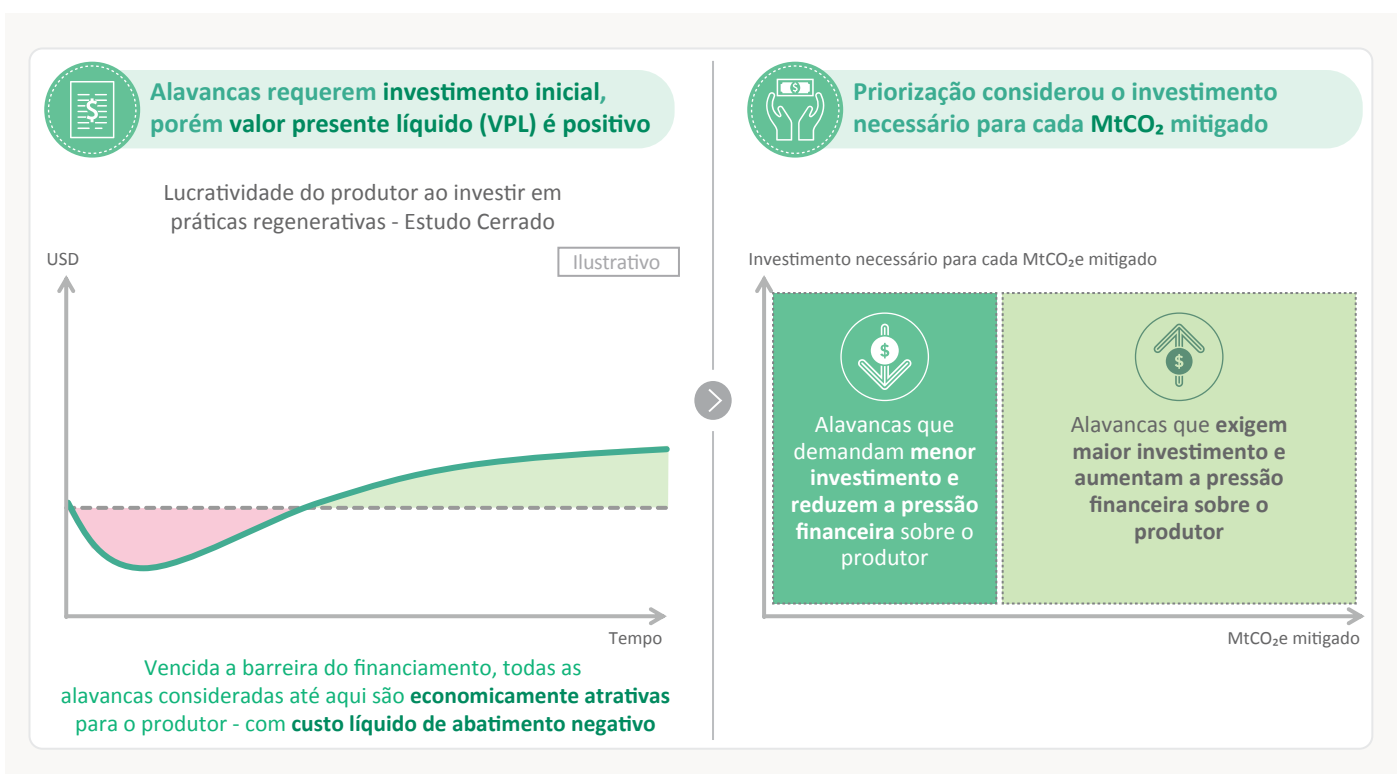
Alavancas requerem investimento inicial, porém valor presente líquido (VPL) é positivo

Lucratividade do produtor ao investir em práticas regenerativas - Estudo Cerrado

USD

Ilustrativo

Tempo

Vencida a barreira do financiamento, todas as alavancas consideradas até aqui são economicamente atrativas para o produtor - com custo líquido de abatimento negativo

Priorização considerou o investimento necessário para cada $MtCO_2$ mitigado

Investimento necessário para cada $MtCO_2e$ mitigado

$

Alavancas que demandam menor investimento e reduzem a pressão financeira sobre o produtor

$

Alavancas que exigem maior investimento e aumentam a pressão financeira sobre o produtor

$MtCO_2e$ mitigado